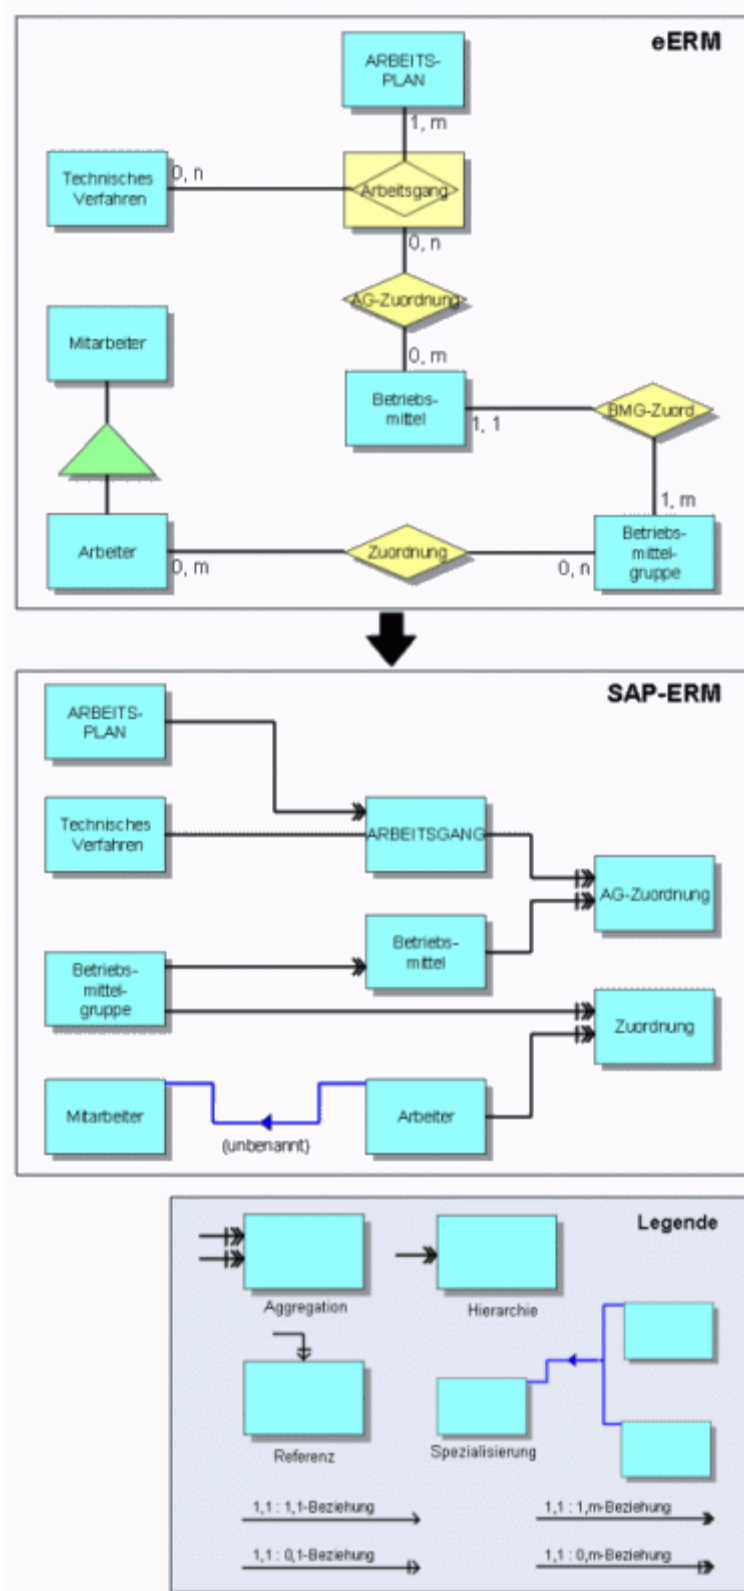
eERM

ARBEITS-PLAN

1, m

Technisches Verfahren

0, n

Arbeitsgang

0, n

AG-Zuordnung

0, m

Mitarbeiter

Betriebs-mittel

1, 1

BMG-Zuord

1, m

Arbeiter

0, m

Zuordnung

0, n

Betriebs-mittel-gruppe

SAP-ERM

ARBEITS-PLAN

Technisches Verfahren

ARBEITSGANG

AG-Zuordnung

Betriebs-mittel

Betriebs-mittel-gruppe

Zuordnung

Mitarbeiter

(unbenannt)

Arbeiter

Legende

Aggregation

Hierarchie

Referenz

Spezialisierung

1,1 : 1,1-Beziehung

1,1 : 1,m-Beziehung

1,1 : 0,1-Beziehung

1,1 : 0,m-Beziehung